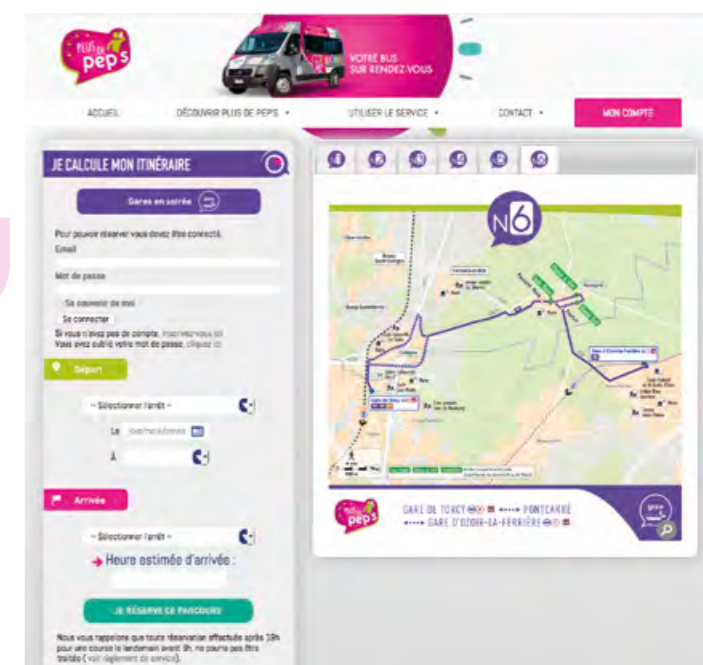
PLUS DE pep's

VOTRE BUS SUR RENDEZ VOUS

ACCUEIL
DÉCOUVRIR PLUS DE PEP'S
UTILISER LE SERVICE
CONTACT
MON COMPTE

JE CALCULE MON ITINÉRAIRE

Gares en soirée

Pour pouvoir réserver vous devez être connecté.
Email

Mot de passe

Se souvenir de moi
Se connecter
Si vous n'avez pas de compte, inscrivez-vous ici
Vous avez oublié votre mot de passe, cliquez ici

Départ

-- Sélectionner l'arrêt --

Le jj/mm/aaaa

À

Arrivée

-- Sélectionner l'arrêt --

Heure estimée d'arrivée :

JE RÉSERVE CE PARCOURS

Nous vous rappelons que toute réservation effectuée après 19h pour une course le lendemain avant 9h, ne pourra pas être traitée ( voir règlement de service).

N6

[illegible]

PLUS DE pep's

GARE DE TORCY ⟷ PONTCARRÉ
⟷ GARE D'OZOIR-LA-FERRIÈRE